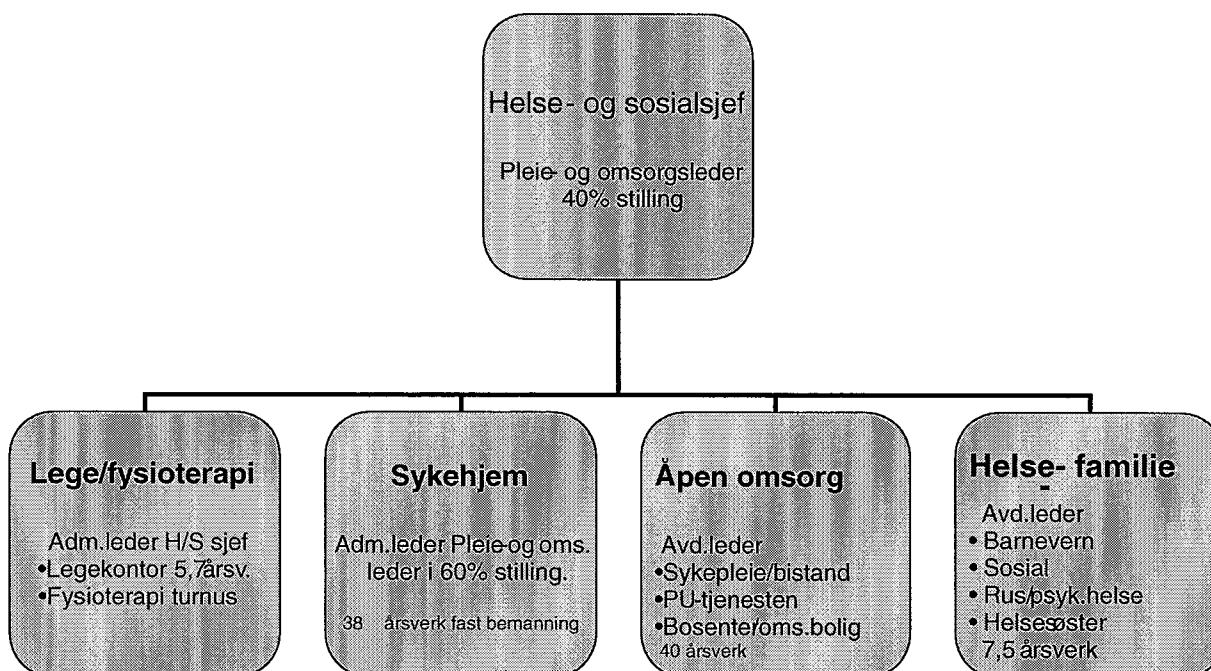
Helse - og sosialsjef

Pleie- og omsorgsleder 40% stilling

Lege/fysioterapi

Adm.leder H/S sjef
•Legekontor 5,7årsv.
•Fysioterapi turnus

Sykehjem

Adm.leder Pleie-og oms. leder i 60% stilling.

38 årsverk fast bemanning

Åpen omsorg

Avd.leder
•Sykepleie/bistand
•PU-tjenesten
•Bosenter/oms.bolig
40 årsverk

Helse- familie
-
Avd.leder
• Barnevern
• Sosial
• Rus/psyk.helse
• Helsesøster
7,5 årsverk